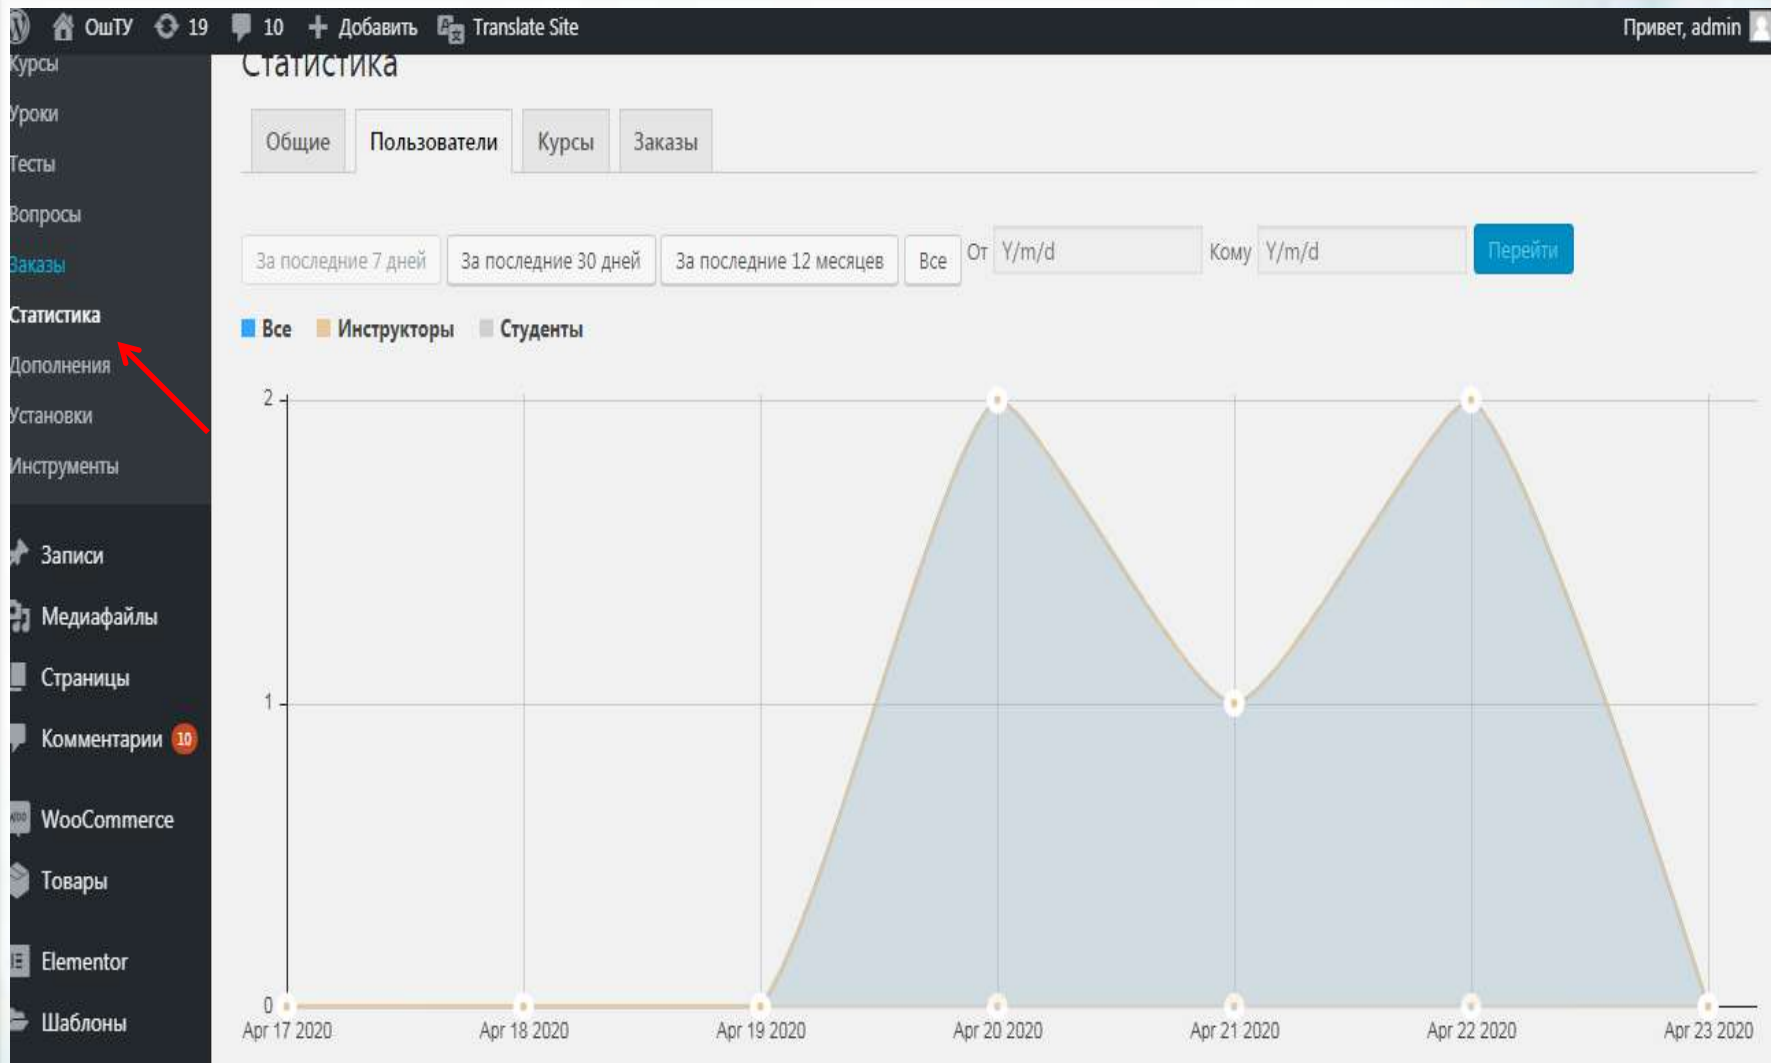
ОшТУ 19 10 Добавить Translate Site Привет, admin

Курсы
Уроки
Тесты
Вопросы
Заказы
Статистика
Дополнения
Установки
Инструменты

Записи
Медиафайлы
Страницы
Комментарии 10
WooCommerce
Товары
Elementor
Шаблоны

Статистика

Общие | Пользователи | Курсы | Заказы

За последние 7 дней | За последние 30 дней | За последние 12 месяцев | Все | От Y/m/d | Кому Y/m/d | Перейти

Все Инструкторы Студенты

2
1
0

Apr 17 2020 Apr 18 2020 Apr 19 2020 Apr 20 2020 Apr 21 2020 Apr 22 2020 Apr 23 2020